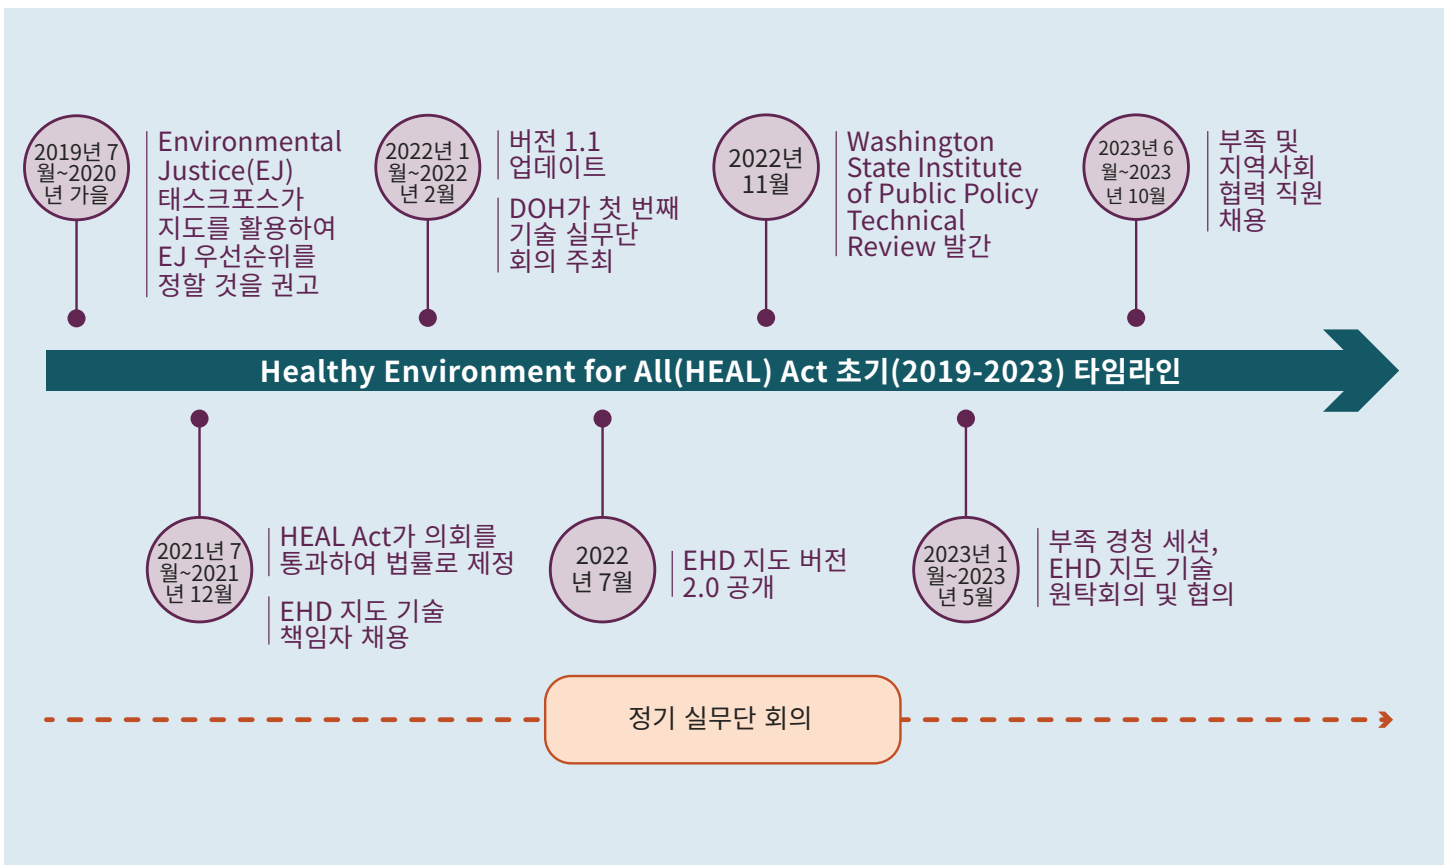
2019년 7월~2020년 가을

Environmental Justice(EJ) 태스크포스가 지도를 활용하여 EJ 우선순위를 정할 것을 권고

2022년 1월~2022년 2월

버전 1.1 업데이트

DOH가 첫 번째 기술 실무단 회의 주최

2022년 11월

Washington State Institute of Public Policy Technical Review 발간

2023년 6월~2023년 10월

부족 및 지역사회 협력 직원 채용

Healthy Environment for All(HEAL) Act 초기(2019-2023) 타임라인

2021년 7월~2021년 12월

HEAL Act가 의회를 통과하여 법률로 제정

EHD 지도 기술 책임자 채용

2022년 7월

EHD 지도 버전 2.0 공개

2023년 1월~2023년 5월

부족 경청 세션, EHD 지도 기술 원탁회의 및 협의

정기 실무단 회의